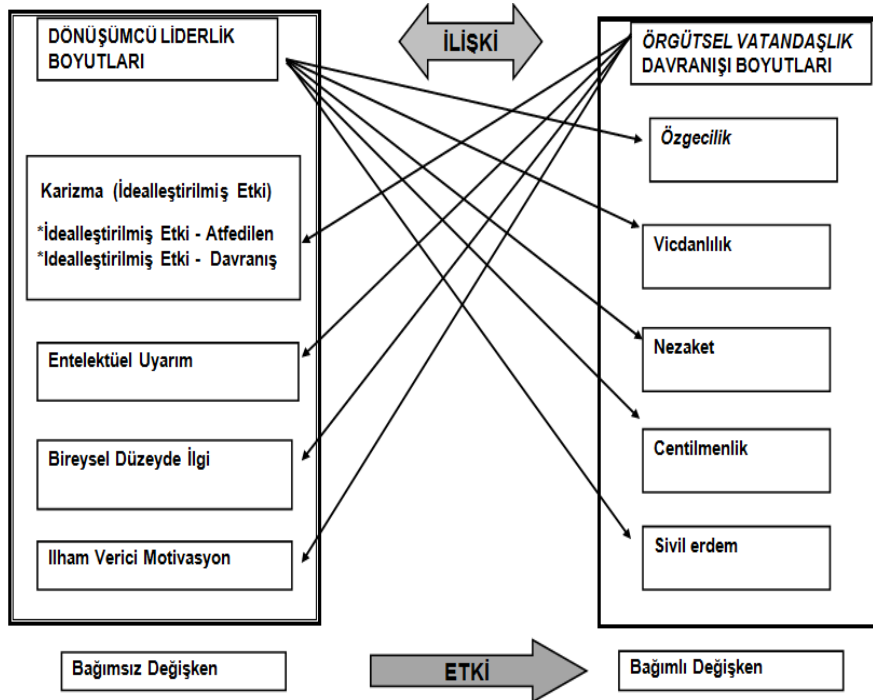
DÖNÜŞÜMCÜ LİDERLİK BOYUTLARI

İLİŞKİ

ÖRGÜTSEL VATANDAŞLIK DAVRANIŞI BOYUTLARI

Özgecilik

Karizma (İdealleştirilmiş Etki)

*İdealleştirilmiş Etki - Atfedilen
*Idealleştirilmiş Etki - Davranış

Vicdanlılık

Nezaket

Entelektüel Uyarım

Centilmenlik

Bireysel Düzeyde İlgi

Sivil erdem

Ilham Verici Motivasyon

Bağımsız Değişken

ETKİ

Bağımlı Değişken